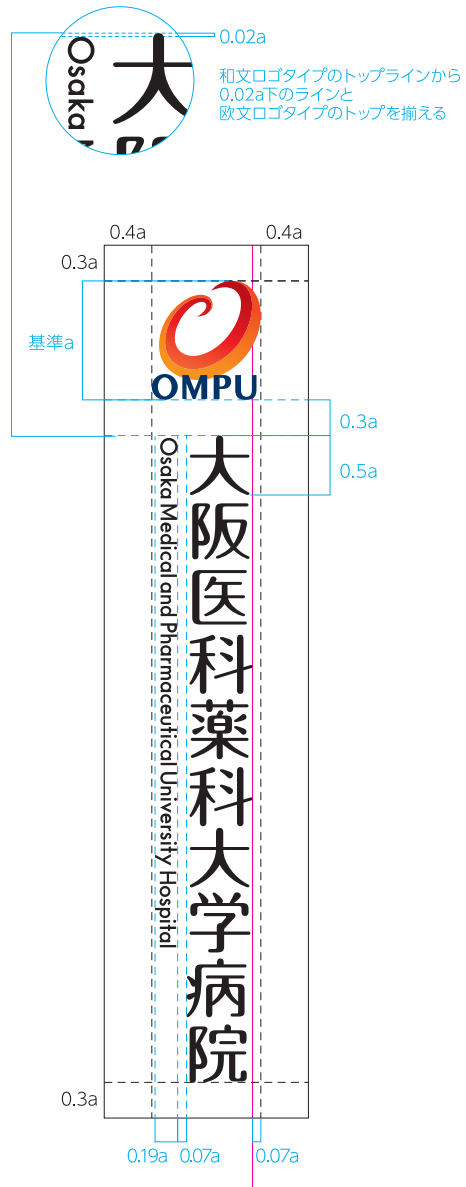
0.02a

Osaka

大

和文ロゴタイプのトップラインから0.02a下のラインと欧文ロゴタイプのトップを揃える

0.4a

0.4a

0.3a

基準a

OMPU

0.3a

0.5a

Osaka Medical and Pharmaceutical University Hospital

大阪医科薬科大学病院

0.3a

0.19a

0.07a

0.07a